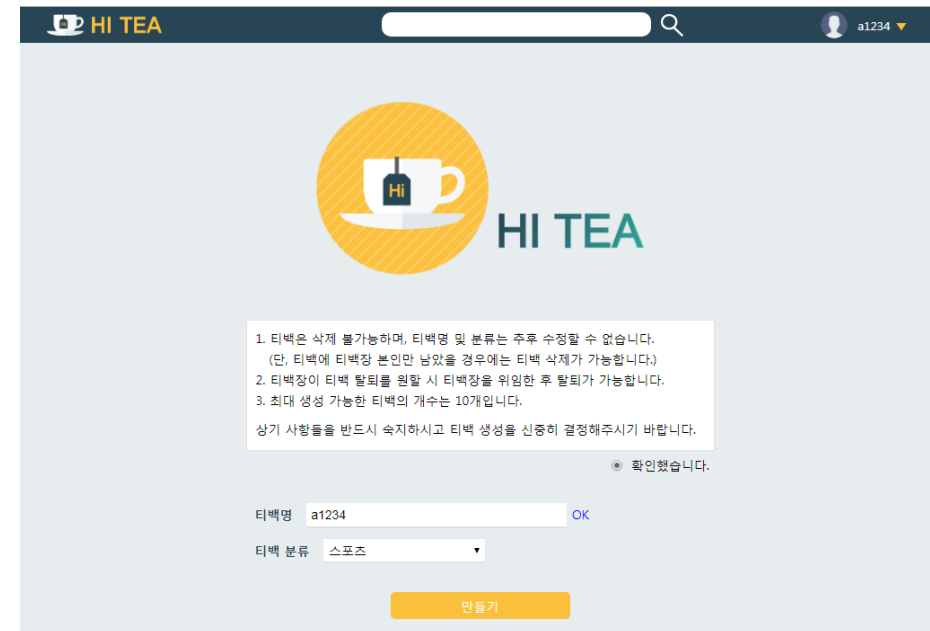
HI TEA

a1234

Hi

HI TEA

1. 티백은 삭제 불가능하며, 티백명 및 분류는 추후 수정할 수 없습니다.
(단, 티백에 티백장 본인만 남았을 경우에는 티백 삭제가 가능합니다.)
2. 티백장이 티백 탈퇴를 원할 시 티백장을 위임한 후 탈퇴가 가능합니다.
3. 최대 생성 가능한 티백의 개수는 10개입니다.

상기 사항들을 반드시 숙지하시고 티백 생성을 신중히 결정해주시기 바랍니다.

확인했습니다.

티백명 a1234 OK

티백 분류 스포츠

만들기